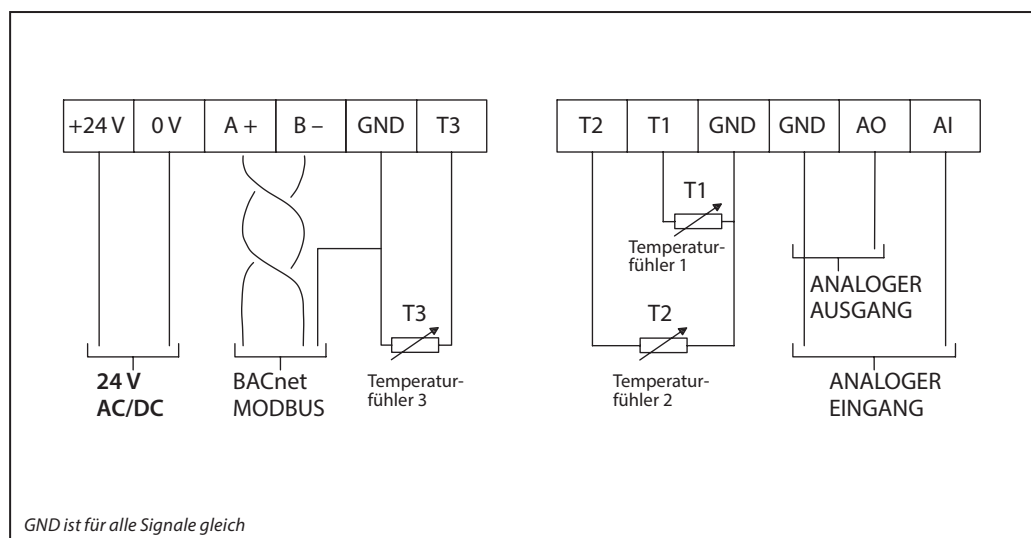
| +24 V | 0 V | A + | B – | GND | T3 |
|---|---|---|---|---|---|

| T2 | T1 | GND | GND | AO | AI |
|---|---|---|---|---|---|

T1
Temperaturfühler 1

ANALOGER AUSGANG

T3

T2

24 V AC/DC

BACnet MODBUS

Temperaturfühler 3

Temperaturfühler 2

ANALOGER EINGANG

GND ist für alle Signale gleich